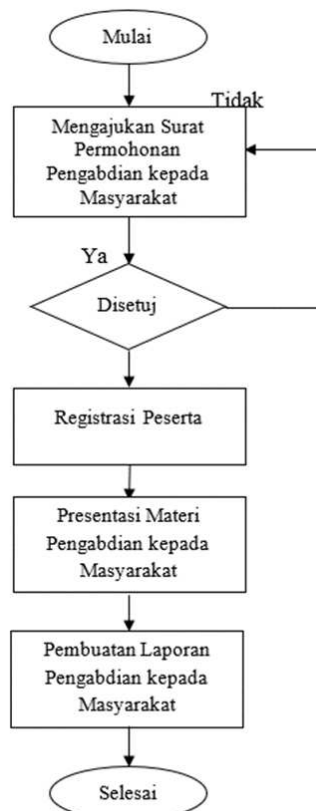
Mulai

Tidak

Mengajukan Surat Permohonan Pengabdian kepada Masyarakat

Ya

Disetuj

Registrasi Peserta

Presentasi Materi Pengabdian kepada Masyarakat

Pembuatan Laporan Pengabdian kepada Masyarakat

Selesai